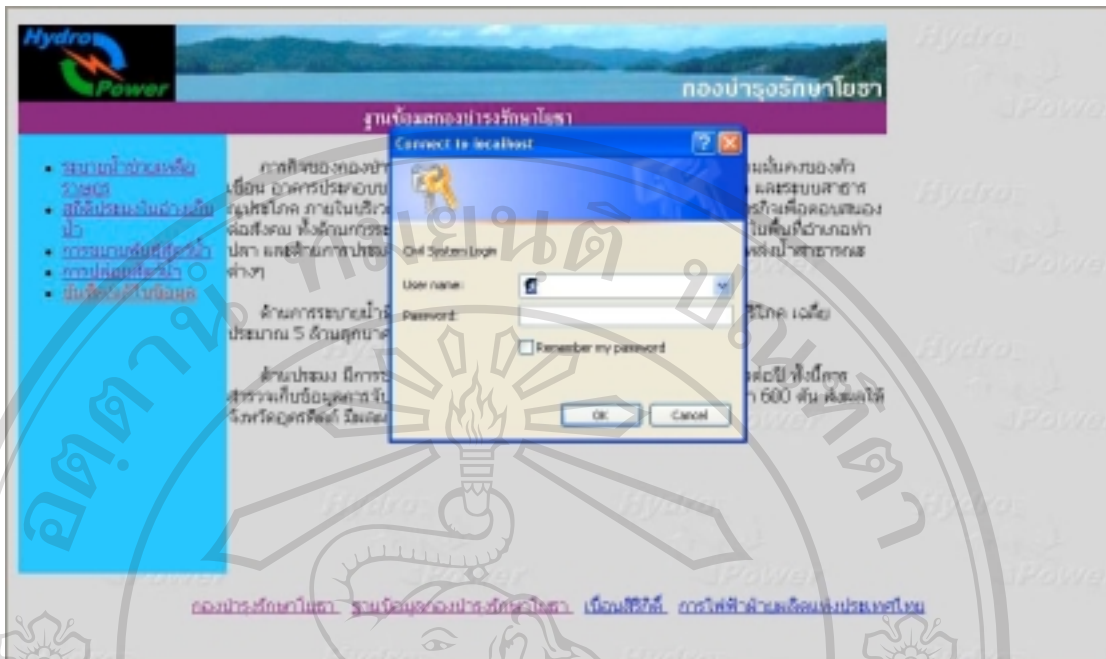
Hydro
Power
กองบำรุงรักษาโยธา
ฐานข้อมูลกองบำรุงรักษาโยธา

• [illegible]
• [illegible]
• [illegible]
• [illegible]
• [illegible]

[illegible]

ด้านการระบายน้ำ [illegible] ประมาณ 5 ล้านลูกบาศ์ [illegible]

ด้านประมง มีการ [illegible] 600 ตัน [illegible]

Connect to localhost
Civil System Login
User name:
Password:
Remember my password
OK
Cancel

กองบำรุงรักษาโยธา ฐานข้อมูลกองบำรุงรักษาโยธา เขื่อนศรีนครินทร์ การไฟฟ้าฝ่ายผลิตแห่งประเทศไทย

Hydro Power Hydro Power Hydro Power Hydro Power